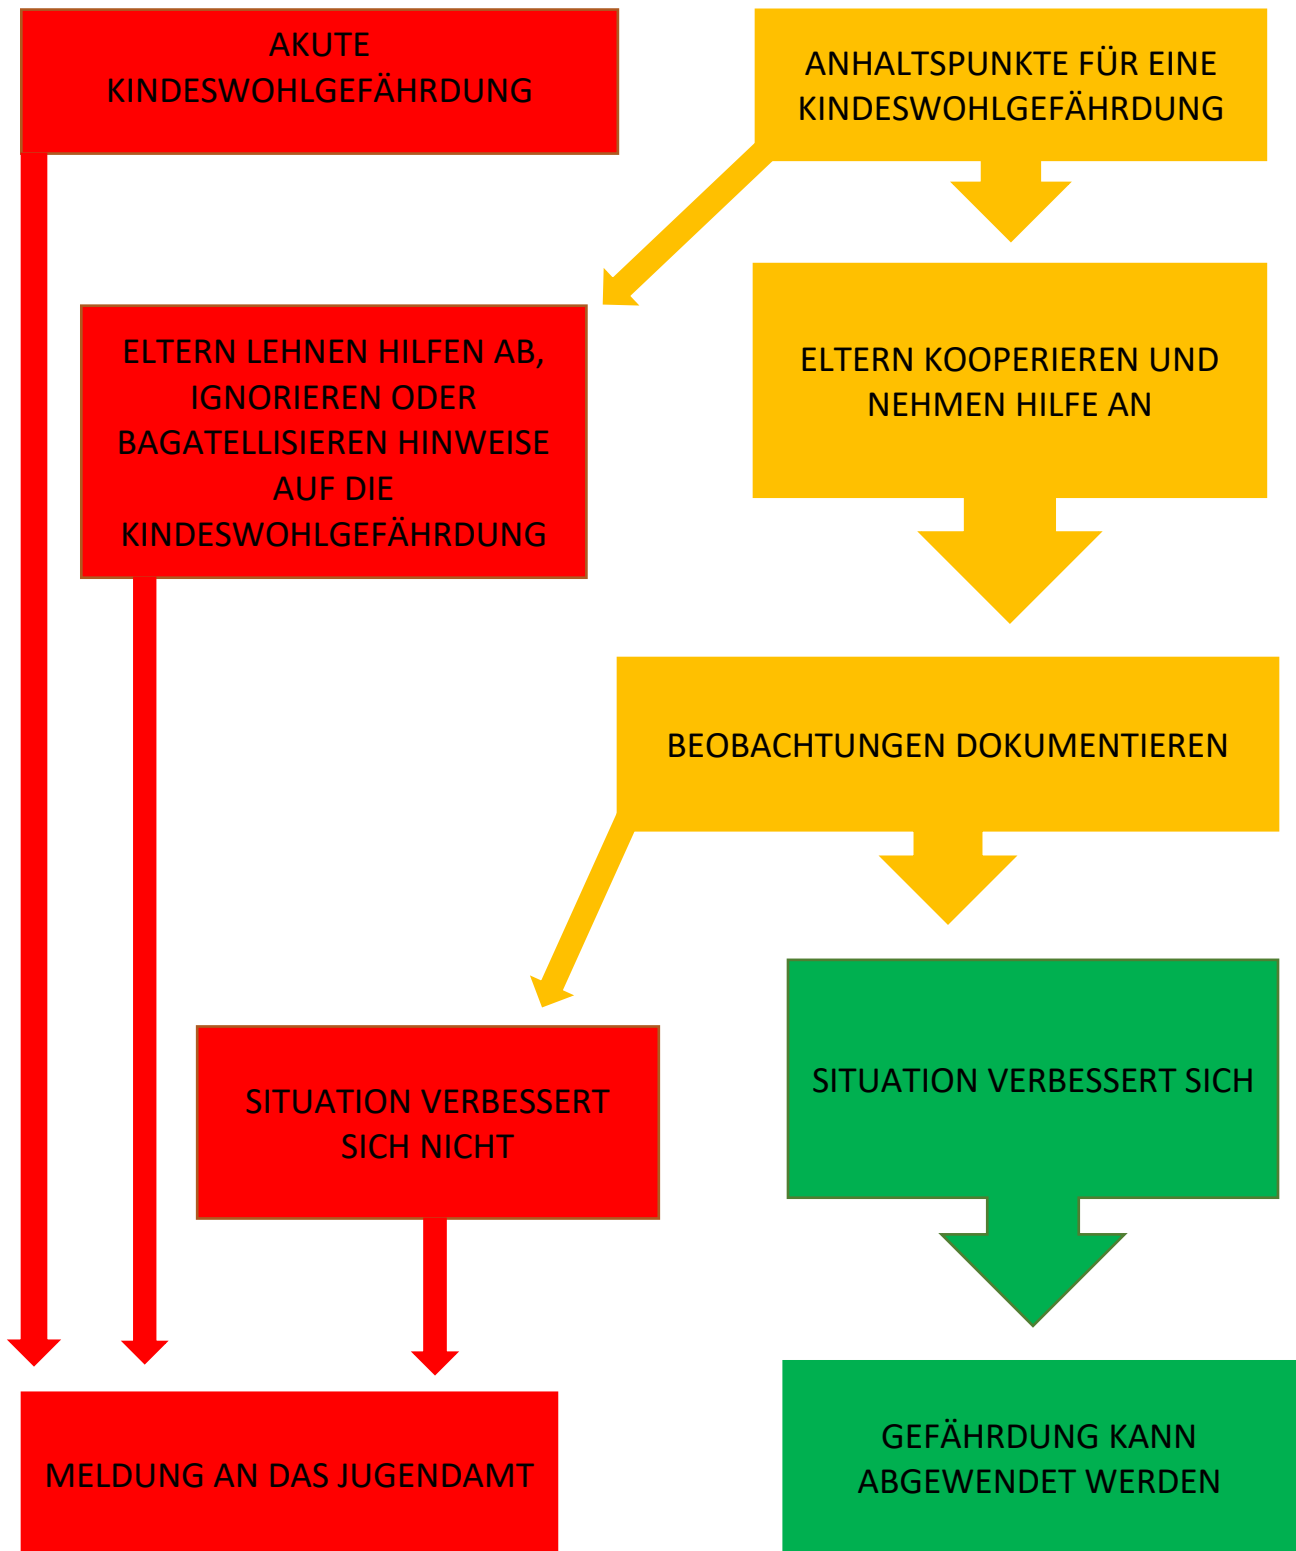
AKUTE KINDESWOHLGEFÄHRDUNG

ANHALTSPUNKTE FÜR EINE KINDESWOHLGEFÄHRDUNG

ELTERN LEHNEN HILFEN AB, IGNORIEREN ODER BAGATELLISIEREN HINWEISE AUF DIE KINDESWOHLGEFÄHRDUNG

ELTERN KOOPERIEREN UND NEHMEN HILFE AN

BEOBACHTUNGEN DOKUMENTIEREN

SITUATION VERBESSERT SICH NICHT

SITUATION VERBESSERT SICH

MELDUNG AN DAS JUGENDAMT

GEFÄHRDUNG KANN ABGEWENDET WERDEN